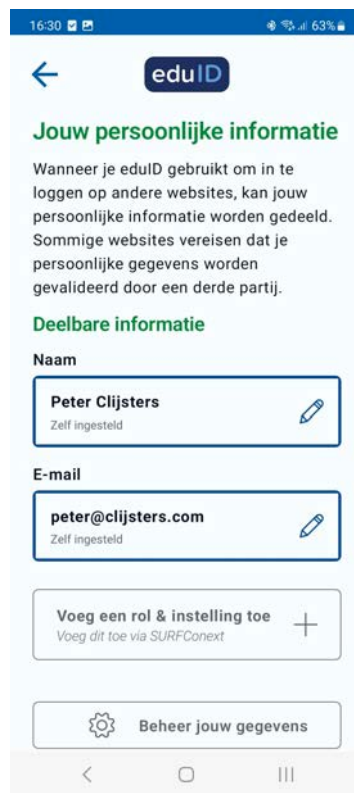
16:30

63%

eduID

Jouw persoonlijke informatie

Wanneer je eduID gebruikt om in te loggen op andere websites, kan jouw persoonlijke informatie worden gedeeld. Sommige websites vereisen dat je persoonlijke gegevens worden gevalideerd door een derde partij.

Deelbare informatie

Naam

Peter Clijsters
Zelf ingesteld

E-mail

peter@clijsters.com
Zelf ingesteld

Voeg een rol & instelling toe
Voeg dit toe via SURFConext

Beheer jouw gegevens